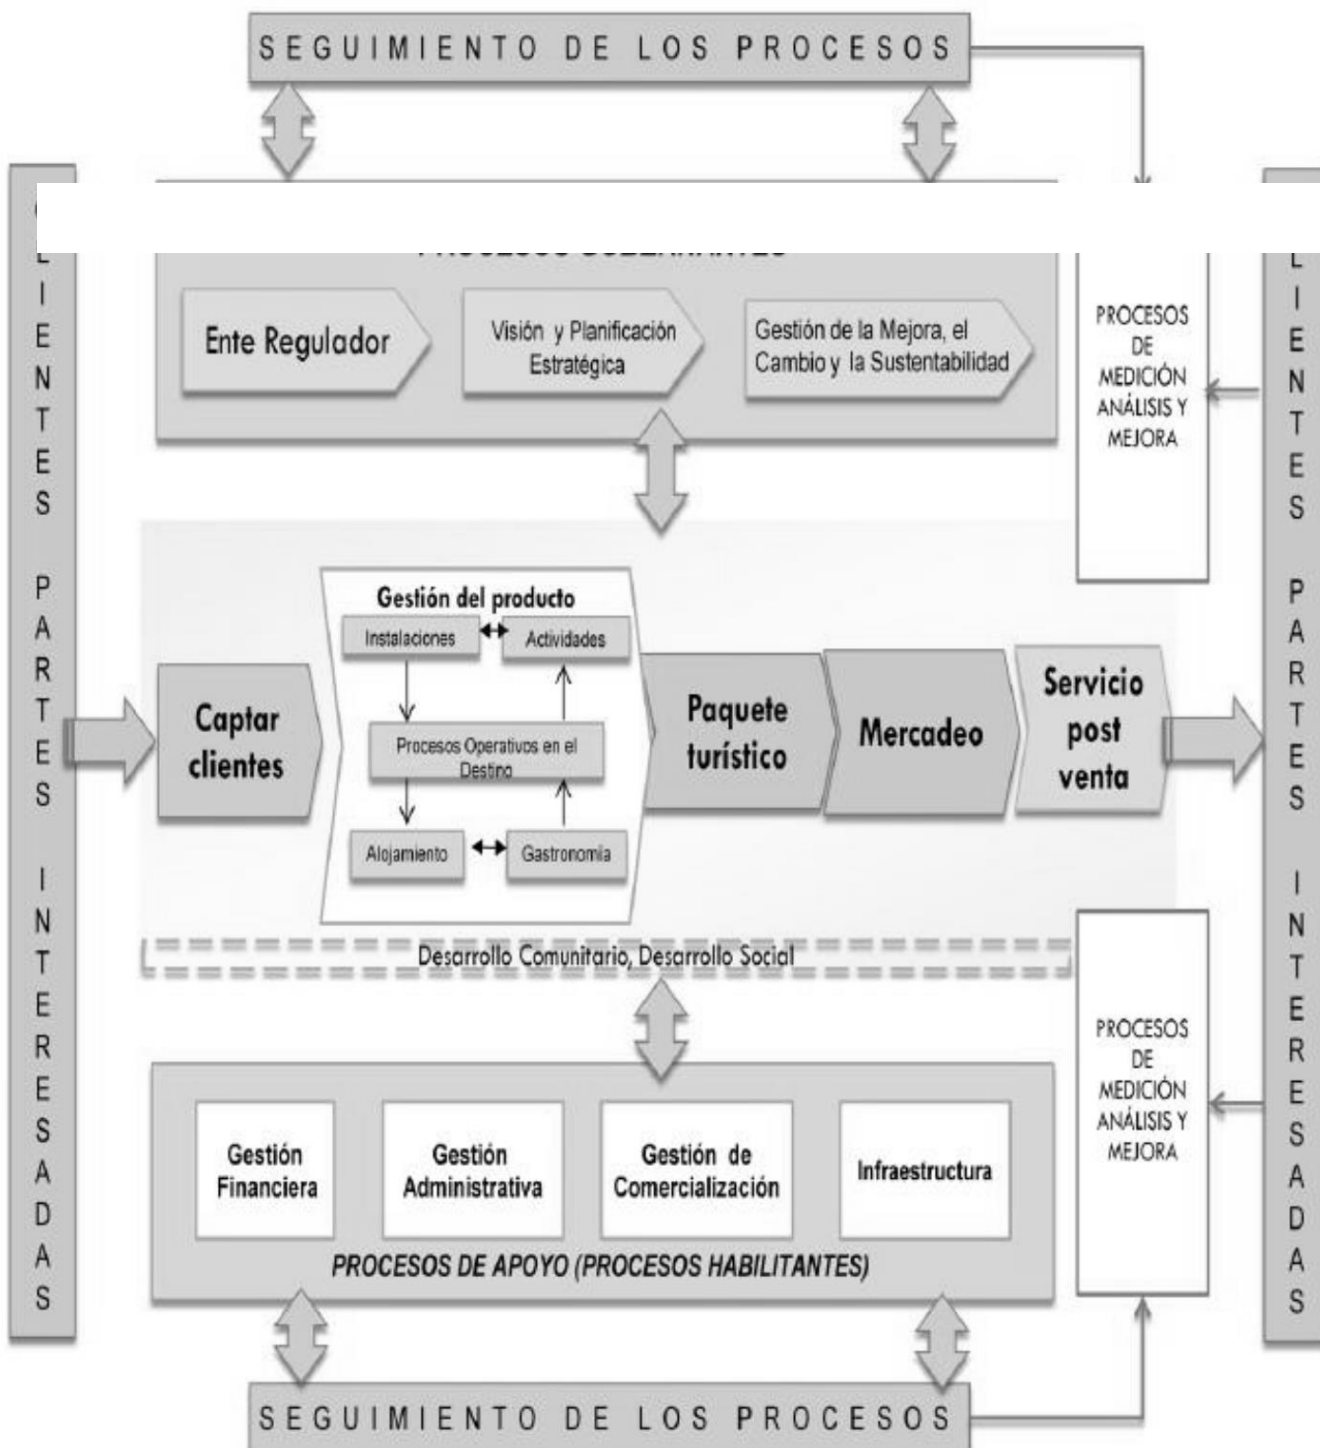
SEGUIMIENTO DE LOS PROCESOS

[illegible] L I E N T E S P A R T E S I N T E R E S A D A S

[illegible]

Ente Regulador

Visión y Planificación Estratégica

Gestión de la Mejora, el Cambio y la Sustentabilidad

PROCESOS DE MEDICIÓN ANÁLISIS Y MEJORA

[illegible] L I E N T E S P A R T E S I N T E R E S A D A S

Captar clientes

Gestión del producto

Instalaciones

Actividades

Procesos Operativos en el Destino

Alojamiento

Gastronomía

Paquete turístico

Mercadeo

Servicio post venta

Desarrollo Comunitario, Desarrollo Social

PROCESOS DE MEDICIÓN ANÁLISIS Y MEJORA

Gestión Financiera

Gestión Administrativa

Gestión de Comercialización

Infraestructura

PROCESOS DE APOYO (PROCESOS HABILITANTES)

SEGUIMIENTO DE LOS PROCESOS